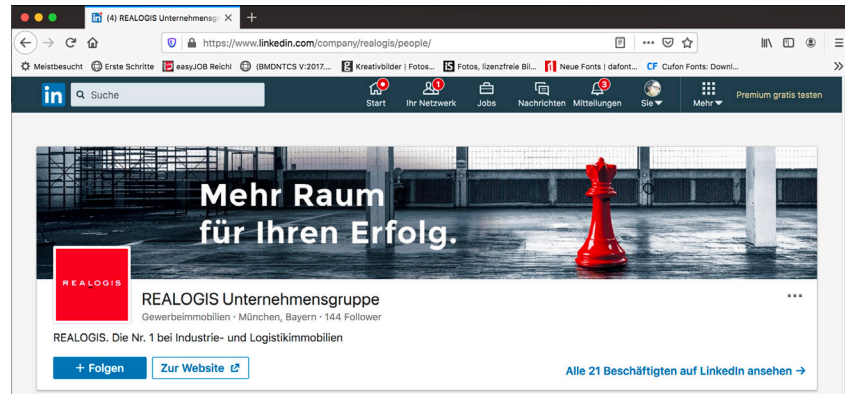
(4) REALOGIS Unternehmensgr ×  +

https://www.linkedin.com/company/realogis/people/

Meistbesucht  Erste Schritte  easyJOB Reichl  (BMDNTCS V:2017....  Kreativbilder | Fotos...  Fotos, lizenzfreie Bil...  Neue Fonts | dafont...  CF Cufon Fonts: Downl...

in  Suche  Start  1 Ihr Netzwerk  Jobs  Nachrichten  3 Mitteilungen  Sie  Mehr  Premium gratis testen

Mehr Raum für Ihren Erfolg.

REALOGIS

REALOGIS Unternehmensgruppe

Gewerbeimmobilien · München, Bayern · 144 Follower

REALOGIS. Die Nr. 1 bei Industrie- und Logistikimmobilien

+ Folgen  Zur Website

Alle 21 Beschäftigten auf LinkedIn ansehen →